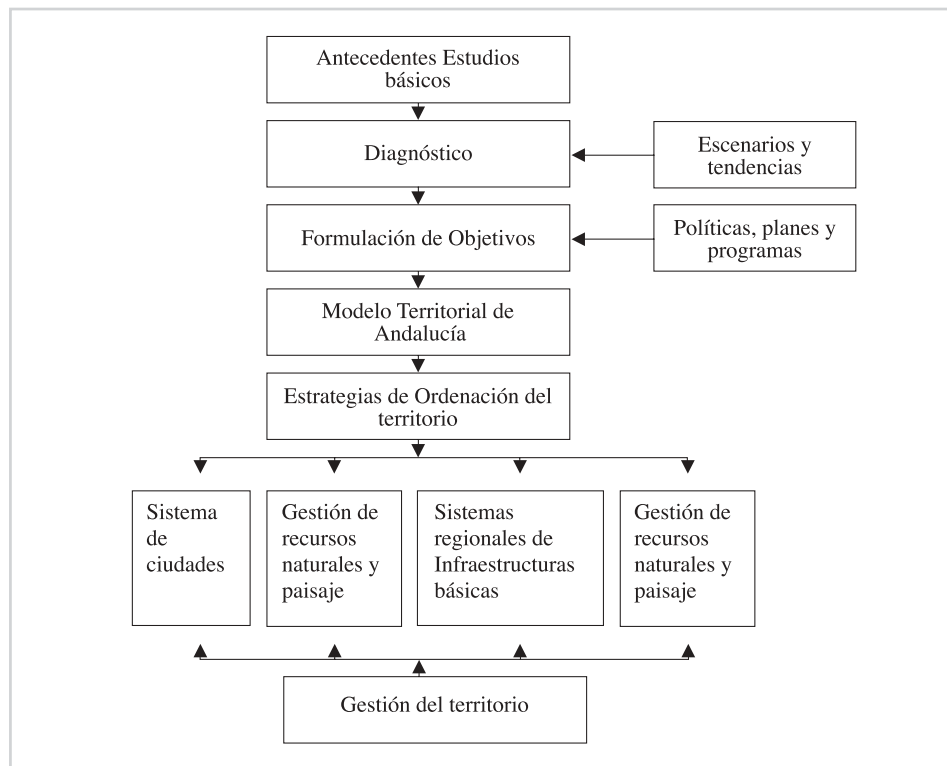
Antecedentes Estudios básicos

Diagnóstico

Escenarios y tendencias

Formulación de Objetivos

Políticas, planes y programas

Modelo Territorial de Andalucía

Estrategias de Ordenación del territorio

Sistema de ciudades

Gestión de recursos naturales y paisaje

Sistemas regionales de Infraestructuras básicas

Gestión de recursos naturales y paisaje

Gestión del territorio